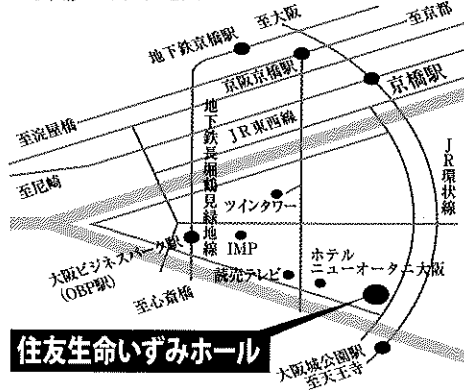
至大阪
至京都
地下鉄京橋駅
京阪京橋駅
京橋駅
至淀屋橋
地下鉄長堀鶴見緑地線
JR東西線
JR環状線
至尼崎
ツインタワー
IMP
大阪ビジネスパーク駅
(OBP駅)
ホテル
ニューオータニ大阪
読売テレビ
至心斎橋
住友生命いずみホール
大阪城公園駅
至天王寺